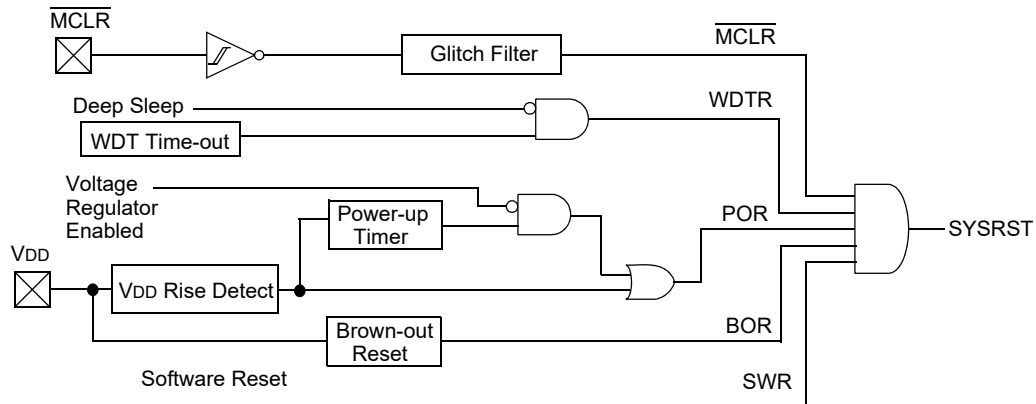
$\overline{MCLR}$

Glitch Filter

$\overline{MCLR}$

Deep Sleep

WDTR

WDT Time-out

Voltage Regulator Enabled

Power-up Timer

POR

SYSRST

VDD

VDD Rise Detect

Brown-out Reset

BOR

Software Reset

SWR